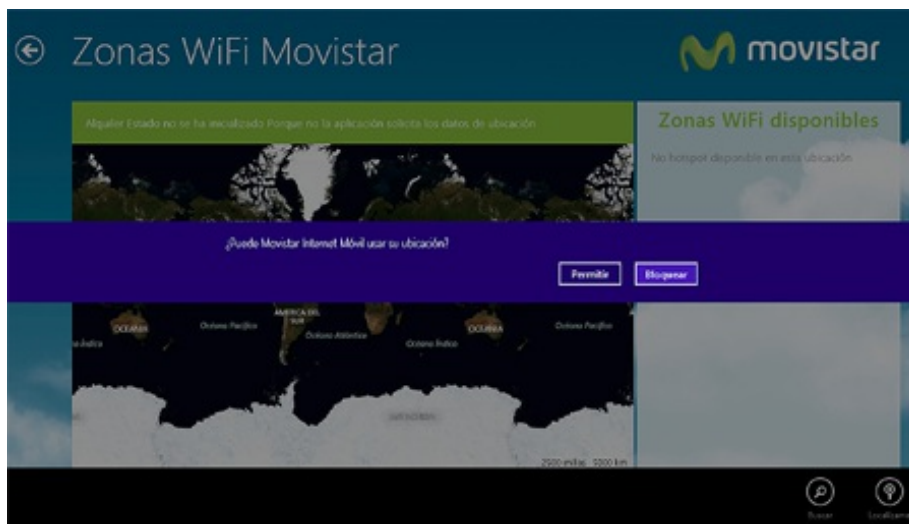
Zonas WiFi Movistar

movistar

Alquiler Estado no se ha inicializado Porque no la aplicación solicita los datos de ubicación

Zonas WiFi disponibles

No hotspot disponible en esta ubicación

¿Puede Movistar Internet Móvil usar su ubicación?

Permitir

Bloquear

AMÉRICA DEL SUR

OCEANÍA

Océano Pacífico

Océano Atlántico

Océano Índico

OCEANÍA

Océano Pacífico

o Índico

2500 millas 5000 km

Buscar

Localizar